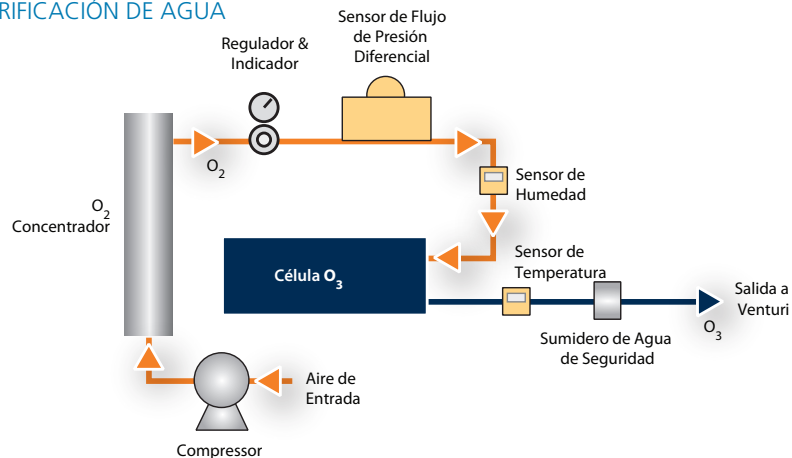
RIFICACIÓN DE AGUA

Sensor de Flujo de Presión Diferencial

Regulador & Indicador

$O_2$

Sensor de Humedad

$O_2$ Concentrador

Célula $O_3$

Sensor de Temperatura

Salida a Venturi

$O_3$

Sumidero de Agua de Seguridad

Aire de Entrada

Compressor